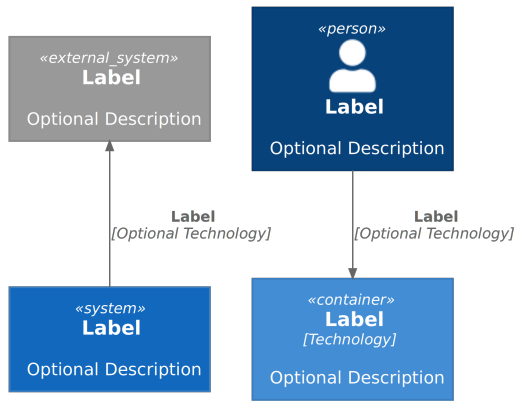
«external_system»
Label

Optional Description

«person»
Label

Optional Description

Label
[Optional Technology]

Label
[Optional Technology]

«system»
Label

Optional Description

«container»
Label
[Technology]

Optional Description